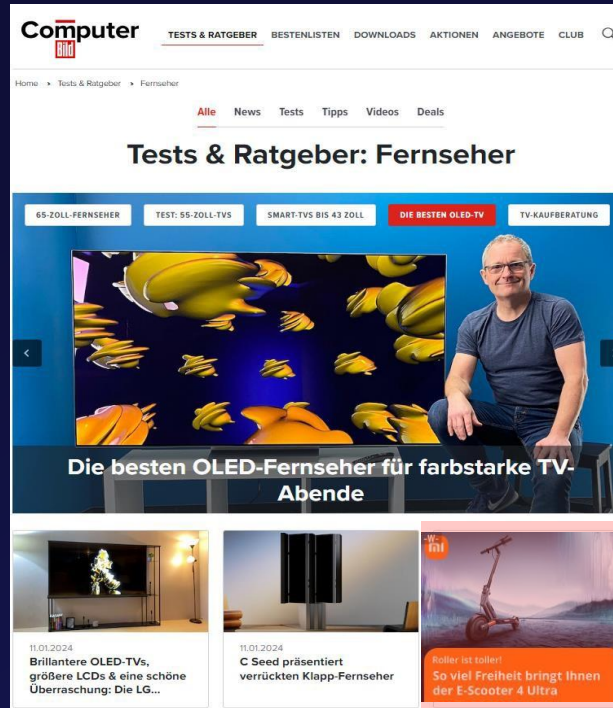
Computer Bild

TESTS & RATGEBER BESTENLISTEN DOWNLOADS AKTIONEN ANGEBOTE CLUB

Home › Tests & Ratgeber › Fernseher

Alle News Tests Tipps Videos Deals

Tests & Ratgeber: Fernseher

65-ZOLL-FERNSEHER TEST: 55-ZOLL-TVS SMART-TVS BIS 43 ZOLL DIE BESTEN OLED-TV TV-KAUFBERATUNG

Die besten OLED-Fernseher für farbstarke TV-Abende

11.01.2024
Brillantere OLED-TVs, größere LCDs & eine schöne Überraschung: Die LG...

11.01.2024
C Seed präsentiert verrückten Klapp-Fernseher

Roller ist toller!
So viel Freiheit bringt Ihnen der E-Scooter 4 Ultra